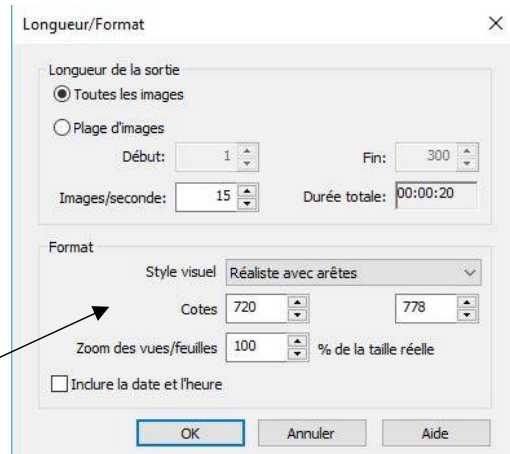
Longueur/Format
×
Longueur de la sortie
Toutes les images
Plage d'images
Début: 1
Fin: 300
Images/seconde: 15
Durée totale: 00:00:20
Format
Style visuel Réaliste avec arêtes
Cotes 720 778
Zoom des vues/feuilles 100 % de la taille réelle
Inclure la date et l'heure
OK
Annuler
Aide